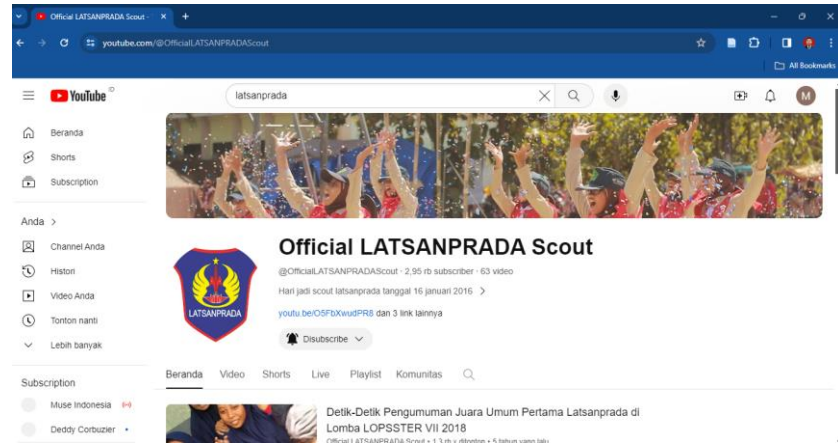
Official LATSANPRADA Scout · ×
+
youtube.com/@OfficialLATSANPRADAScout
All Bookmarks
YouTube
latsanprada
M
Beranda
Shorts
Subscription
Anda >
Channel Anda
Histori
Video Anda
Tonton nanti
Lebih banyak
Subscription
Muse Indonesia
Deddy Corbuzier
LATSANPRADA
Official LATSANPRADA Scout
@OfficialLATSANPRADAScout · 2,95 rb subscriber · 63 video
Hari jadi scout latsanprada tanggal 16 januari 2016 >
youtu.be/O5FbXwudPR8 dan 3 link lainnya
Disubscribe
Beranda Video Shorts Live Playlist Komunitas
Detik-Detik Pengumuman Juara Umum Pertama Latsanprada di Lomba LOPSSTER VII 2018
Official LATSANPRADA Scout · 1,3 rb x ditonton · 5 tahun yang lalu